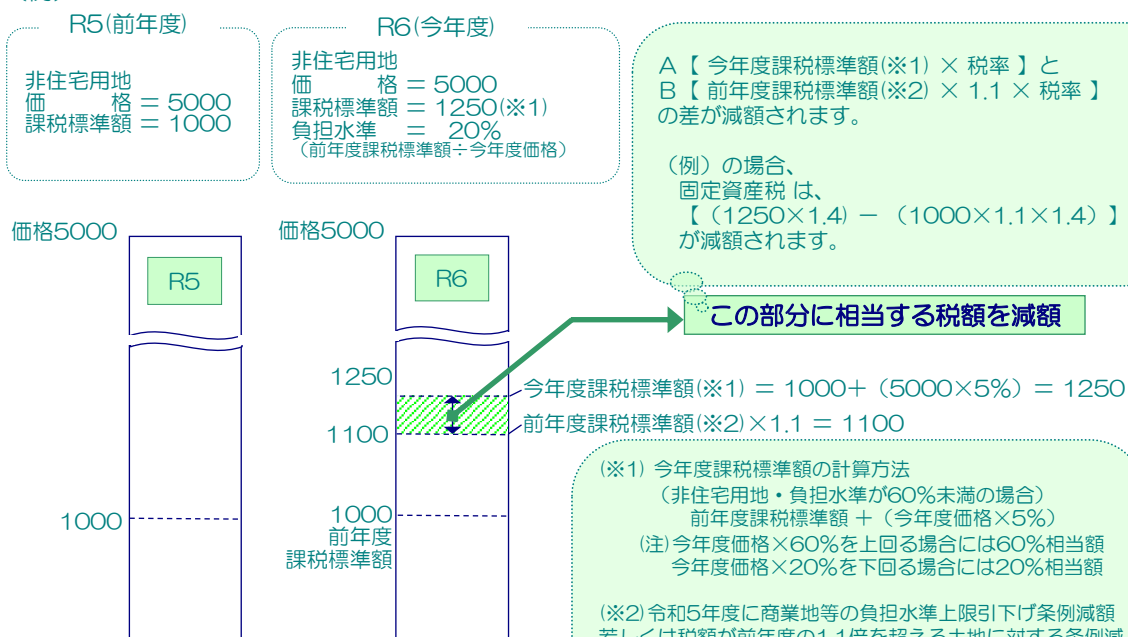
R5(前年度)

非住宅用地
価　　格 = 5000
課税標準額 = 1000

R6(今年度)

非住宅用地
価　　格 = 5000
課税標準額 = 1250(※1)
負担水準　= 20%
(前年度課税標準額÷今年度価格)

A【 今年度課税標準額(※1) × 税率 】と
B【 前年度課税標準額(※2) × 1.1 × 税率 】
の差が減額されます。

(例)の場合、
固定資産税 は、
【(1250×1.4) − (1000×1.1×1.4)】
が減額されます。

この部分に相当する税額を減額

価格5000

R5

1000

価格5000

R6

1250

1100

1000
前年度
課税標準額

今年度課税標準額(※1) = 1000+ (5000×5%) = 1250

前年度課税標準額(※2)×1.1 = 1100

(※1) 今年度課税標準額の計算方法
(非住宅用地・負担水準が60%未満の場合)
前年度課税標準額 + (今年度価格×5%)
(注)今年度価格×60%を上回る場合には60%相当額
今年度価格×20%を下回る場合には20%相当額

(※2)令和5年度に商業地等の負担水準上限引下げ条例減額
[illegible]